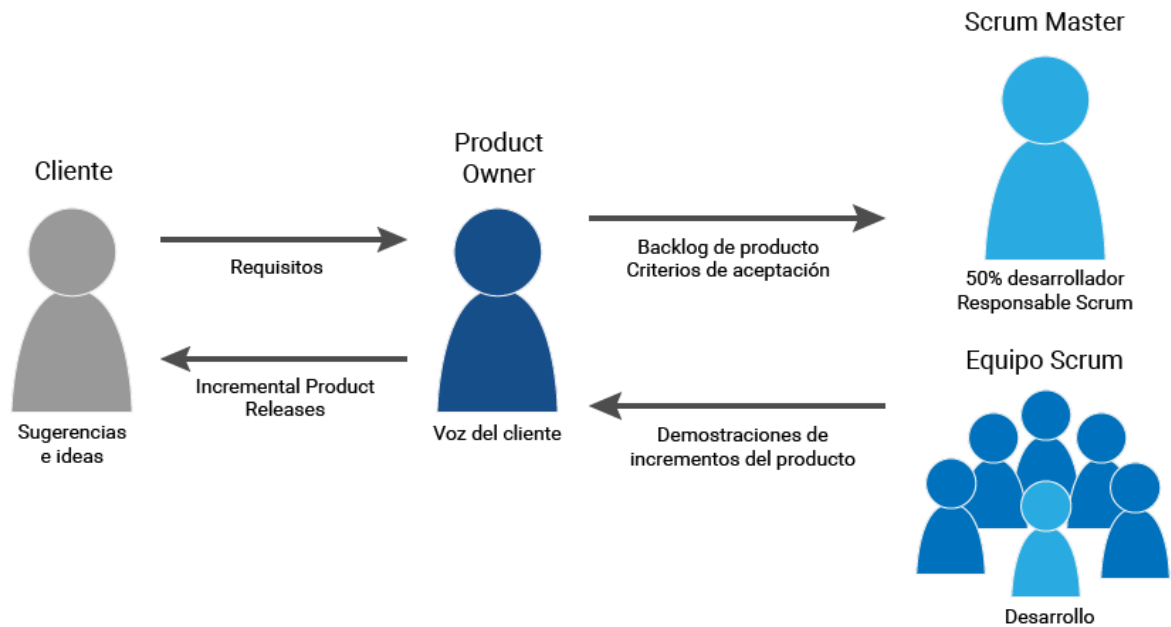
Scrum Master

Cliente

Product Owner

Requisitos

Backlog de producto
Criterios de aceptación

50% desarrollador
Responsable Scrum

Equipo Scrum

Incremental Product Releases

Sugerencias e ideas

Voz del cliente

Demostraciones de incrementos del producto

Desarrollo